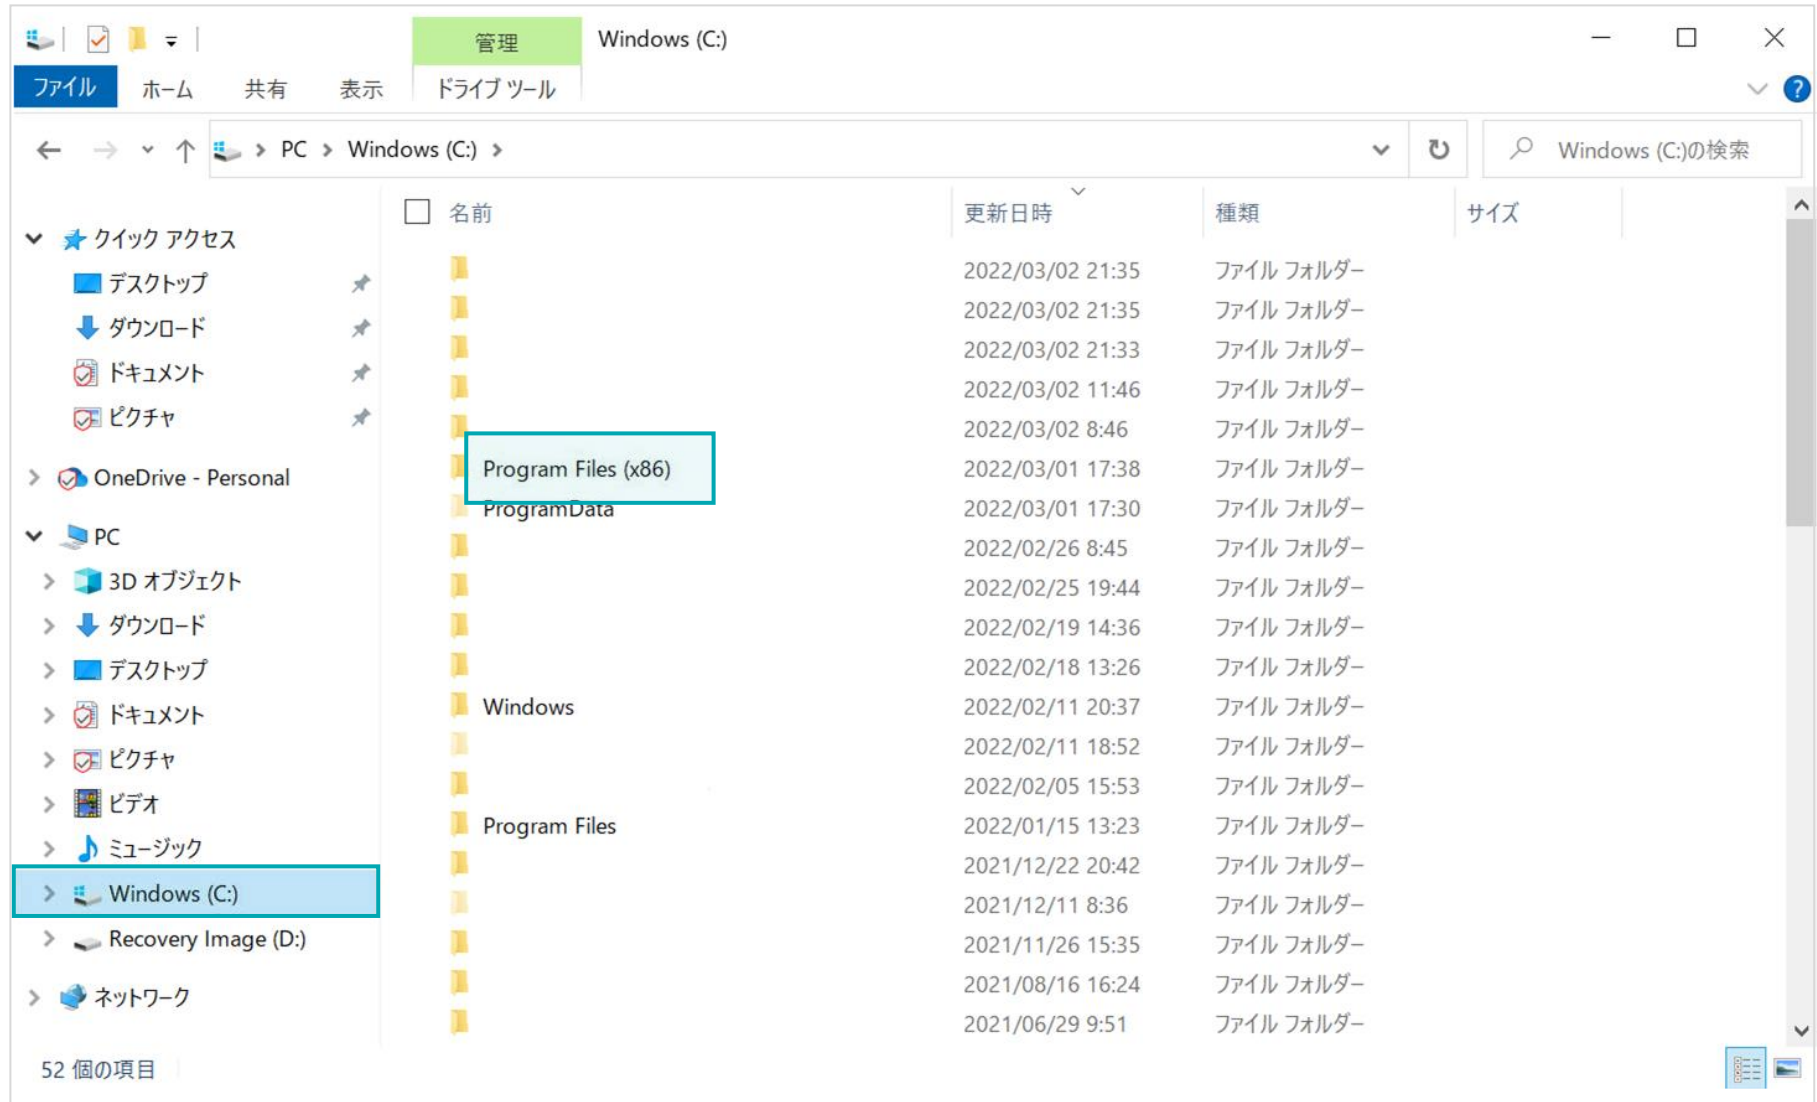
管理
Windows (C:)
ファイル ホーム 共有 表示 ドライブ ツール

PC > Windows (C:) >
Windows (C:)の検索

クイック アクセス
デスクトップ
ダウンロード
ドキュメント
ピクチャ
OneDrive - Personal
PC
3D オブジェクト
ダウンロード
デスクトップ
ドキュメント
ピクチャ
ビデオ
ミュージック
Windows (C:)
Recovery Image (D:)
ネットワーク

| 名前 | 更新日時 | 種類 | サイズ |
|---|---|---|---|
| | 2022/03/02 21:35 | ファイル フォルダー | |
| | 2022/03/02 21:35 | ファイル フォルダー | |
| | 2022/03/02 21:33 | ファイル フォルダー | |
| | 2022/03/02 11:46 | ファイル フォルダー | |
| | 2022/03/02 8:46 | ファイル フォルダー | |
| Program Files (x86) | 2022/03/01 17:38 | ファイル フォルダー | |
| ProgramData | 2022/03/01 17:30 | ファイル フォルダー | |
| | 2022/02/26 8:45 | ファイル フォルダー | |
| | 2022/02/25 19:44 | ファイル フォルダー | |
| | 2022/02/19 14:36 | ファイル フォルダー | |
| | 2022/02/18 13:26 | ファイル フォルダー | |
| Windows | 2022/02/11 20:37 | ファイル フォルダー | |
| | 2022/02/11 18:52 | ファイル フォルダー | |
| | 2022/02/05 15:53 | ファイル フォルダー | |
| Program Files | 2022/01/15 13:23 | ファイル フォルダー | |
| | 2021/12/22 20:42 | ファイル フォルダー | |
| | 2021/12/11 8:36 | ファイル フォルダー | |
| | 2021/11/26 15:35 | ファイル フォルダー | |
| | 2021/08/16 16:24 | ファイル フォルダー | |
| | 2021/06/29 9:51 | ファイル フォルダー | |

52 個の項目